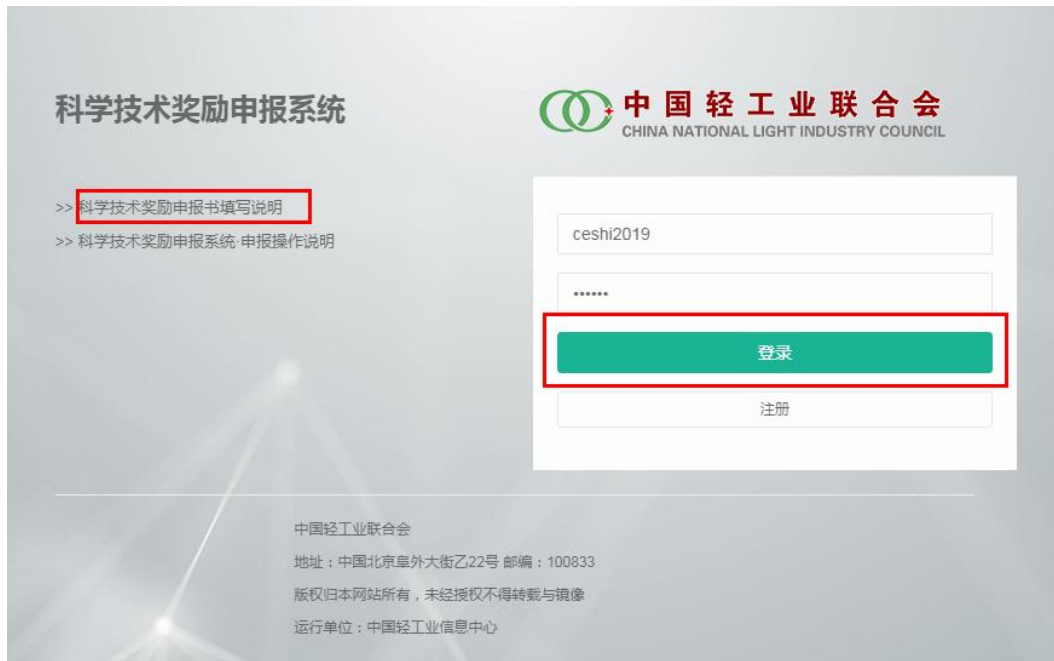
科学技术奖励申报系统

中国轻工业联合会
CHINA NATIONAL LIGHT INDUSTRY COUNCIL

>> 科学技术奖励申报书填写说明
>> 科学技术奖励申报系统·申报操作说明

ceshi2019

••••••

登录

注册

中国轻工业联合会
地址：中国北京阜外大街乙22号 邮编：100833
版权归本网站所有，未经授权不得转载与镜像
运行单位：中国轻工业信息中心